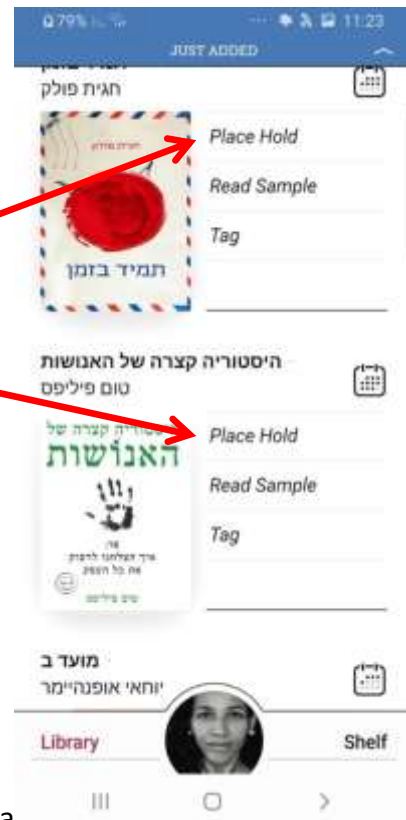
79% 11:23
JUST ADDED

חגית פולק

Place Hold

Read Sample

Tag

תמיד בזמן

היסטוריה קצרה של האנושות
טום פיליפס

Place Hold

Read Sample

Tag

היסטוריה קצרה של
האנושות

טום פיליפס

מועד ב
יוחאי אופנהיימר

Library

Shelf